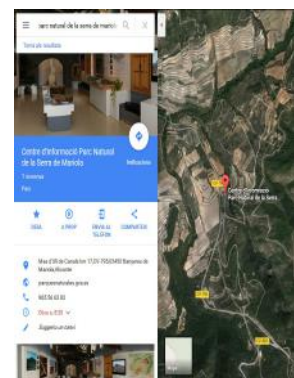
parc natural de la serra de mariol

Centre d'Informació Parc Natural de la Serra de Mariola

Indicacions

1 ressenya

Parc

DESA

A PROP

ENVIA AL TELÈFON

COMPARTEIX

Mas d'Hi de Canalí km 17,5V, 03450 Banyeres de Mariola, Alicante

parquesnaturales.gva.es

965 56 63 00

Obre a 8:00

Suggereix un canvi

Centre d'Informació Parc Natural de la Serra

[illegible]